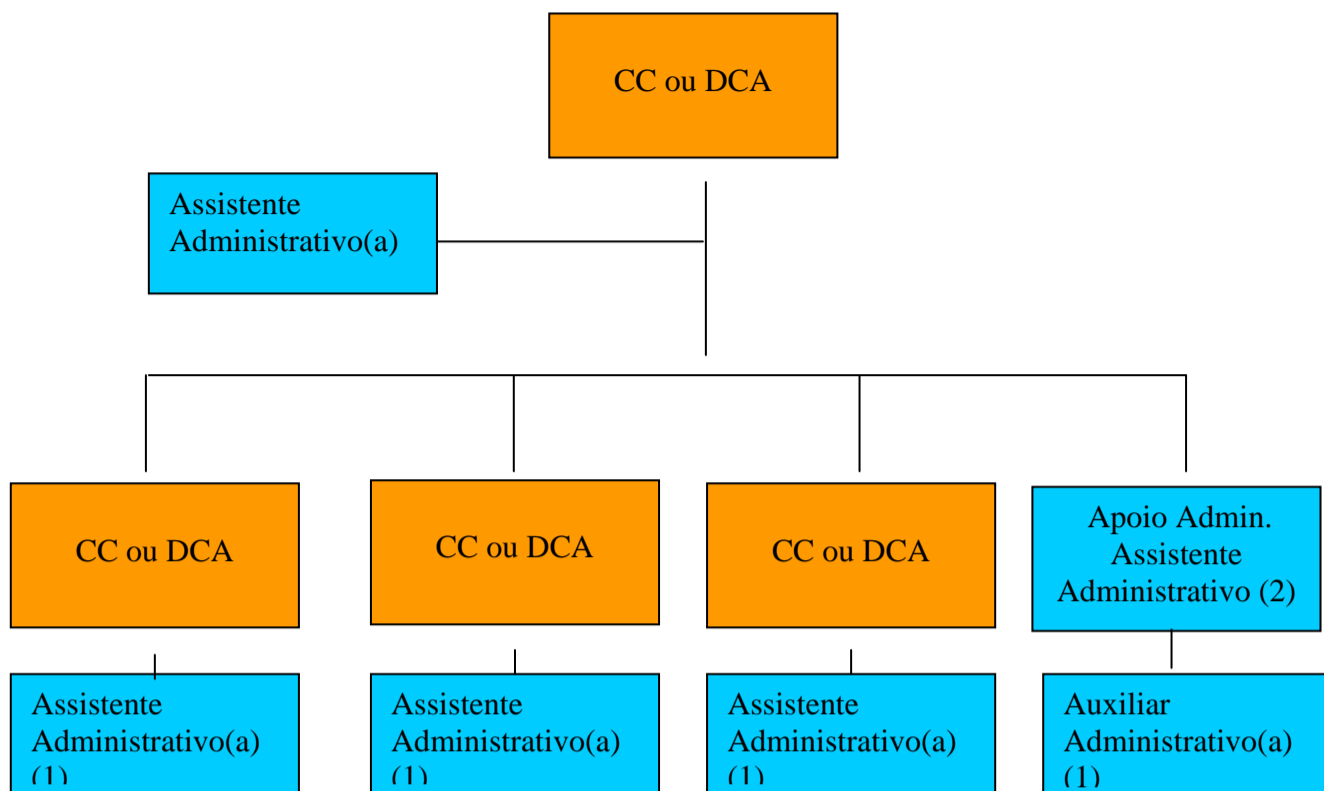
CC ou DCA

Assistente Administrativo(a)

CC ou DCA

CC ou DCA

CC ou DCA

Apoio Admin. Assistente Administrativo (2)

Assistente Administrativo(a) (1)

Assistente Administrativo(a) (1)

Assistente Administrativo(a) (1)

Auxiliar Administrativo(a) (1)